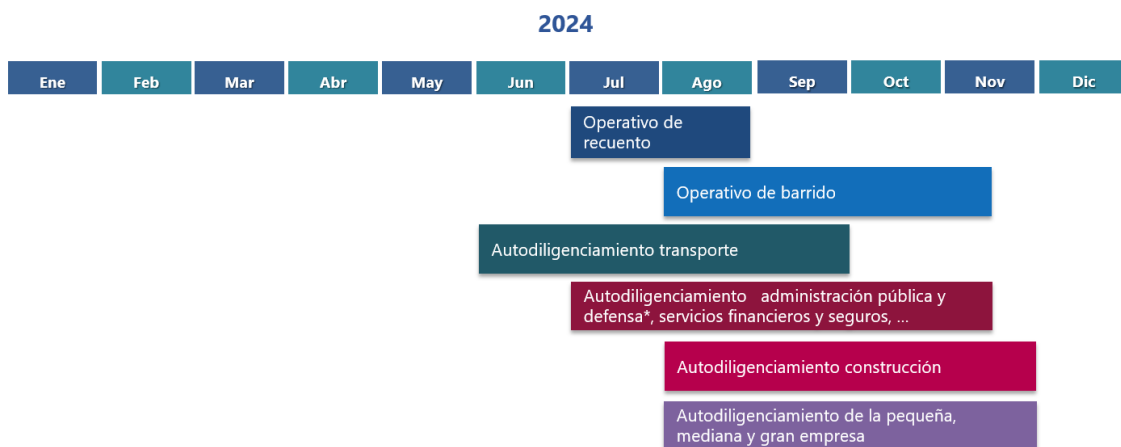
2024

Ene Feb Mar Abr May Jun Jul Ago Sep Oct Nov Dic

Operativo de recuento

Operativo de barrido

Autodiligenciamiento transporte

Autodiligenciamiento administración pública y defensa*, servicios financieros y seguros, ...

Autodiligenciamiento construcción

Autodiligenciamiento de la pequeña, mediana y gran empresa